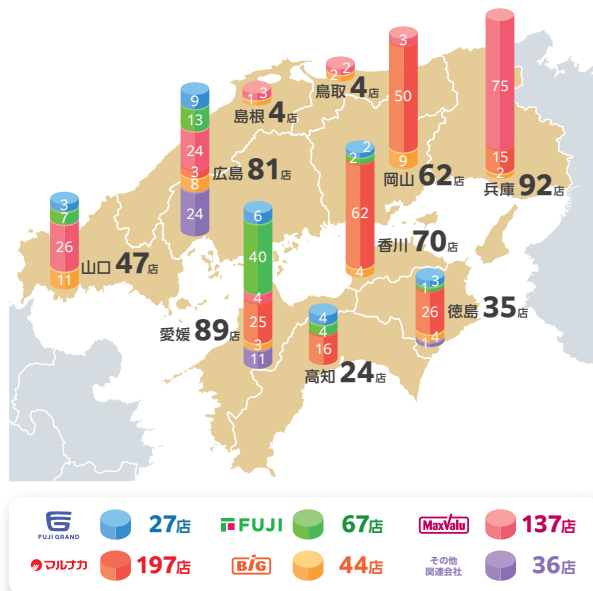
鳥取 4店
2
2

島根 4店
1
3

岡山 62店
3
50
9

兵庫 92店
75
15
2

広島 81店
9
13
24
3
8
24

山口 47店
3
7
26
11

香川 70店
2
2
62
4

愛媛 89店
6
40
4
25
3
11

徳島 35店
3
1
26
4
1

高知 24店
4
4
16

FUJI GRAND 27店
FUJI 67店
MaxValu 137店
マルナカ 197店
BIG 44店
その他関連会社 36店